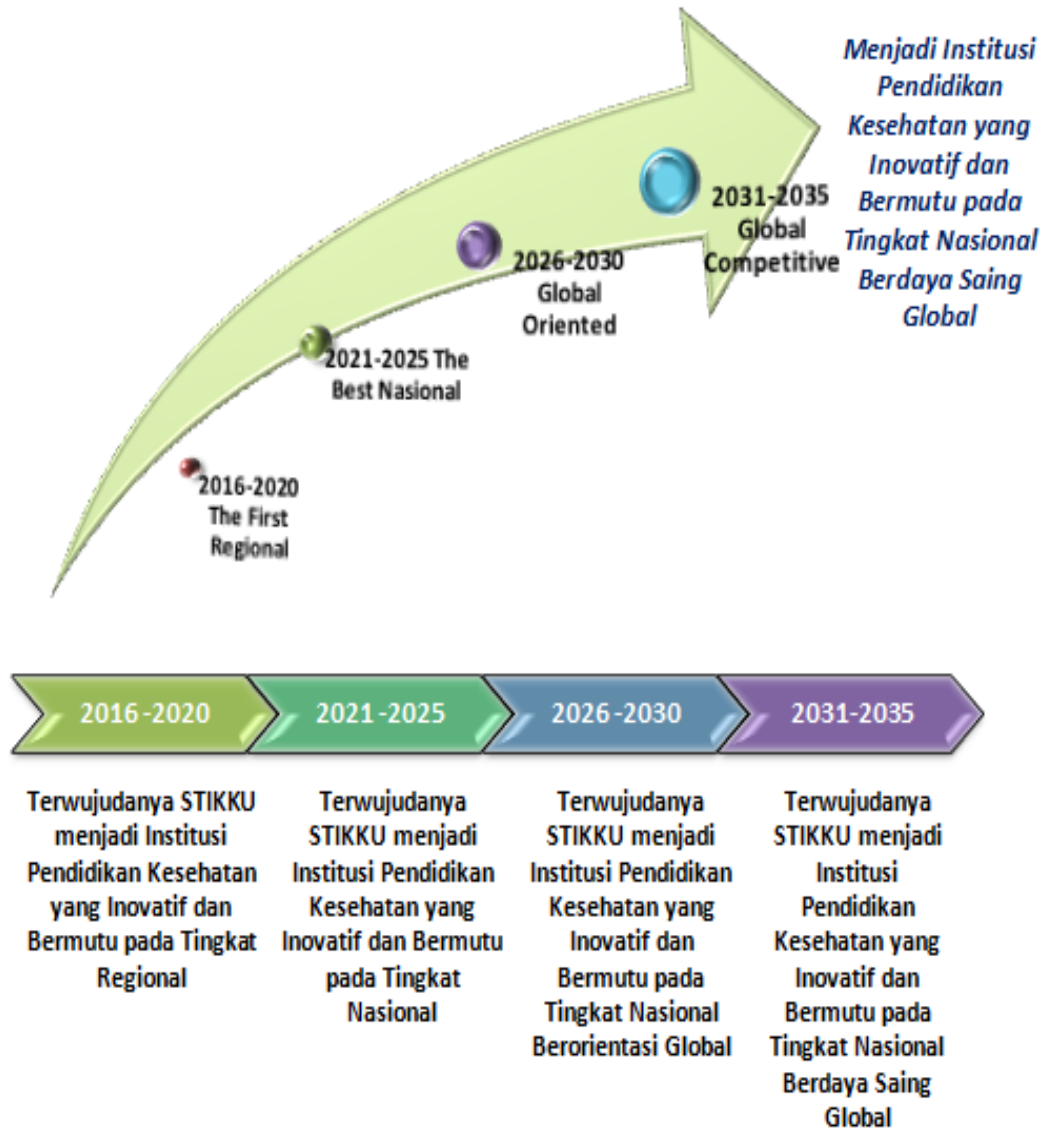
Menjadi Institusi Pendidikan Kesehatan yang Inovatif dan Bermutu pada Tingkat Nasional Berdaya Saing Global

2016-2020 The First Regional

2021-2025 The Best Nasional

2026-2030 Global Oriented

2031-2035 Global Competitive

2016-2020

2021-2025

2026-2030

2031-2035

Terwujudanya STIKKU menjadi Institusi Pendidikan Kesehatan yang Inovatif dan Bermutu pada Tingkat Regional

Terwujudanya STIKKU menjadi Institusi Pendidikan Kesehatan yang Inovatif dan Bermutu pada Tingkat Nasional

Terwujudanya STIKKU menjadi Institusi Pendidikan Kesehatan yang Inovatif dan Bermutu pada Tingkat Nasional Berorientasi Global

Terwujudanya STIKKU menjadi Institusi Pendidikan Kesehatan yang Inovatif dan Bermutu pada Tingkat Nasional Berdaya Saing Global